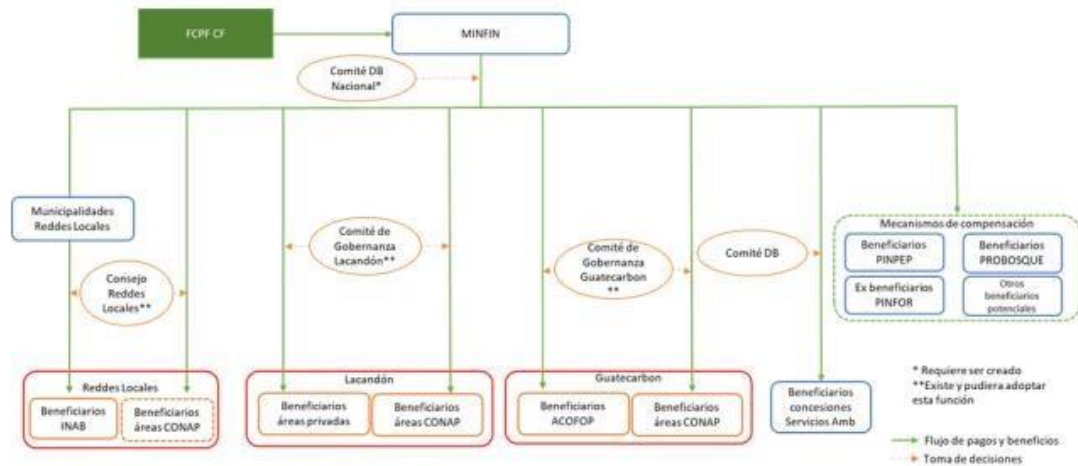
FCPF CF

MINFIN

Comité DB Nacional*

Municipalidades Reddes Locales

Consejo Reddes Locales**

Comité de Gobernanza Lacandón**

Comité de Gobernanza Guatecarbon **

Comité DB

Mecanismos de compensación

Beneficiarios PINPEP

Beneficiarios PROBOSQUE

Ex beneficiarios PINFOR

Otros beneficiarios potenciales

Reddes Locales

Beneficiarios INAB

Beneficiarios áreas CONAP

Lacandón

Beneficiarios áreas privadas

Beneficiarios áreas CONAP

Guatecarbon

Beneficiarios ACOFOP

Beneficiarios áreas CONAP

Beneficiarios concesiones Servicios Amb

* Requiere ser creado
**Existe y pudiera adoptar esta función

Flujo de pagos y beneficios

Toma de decisiones